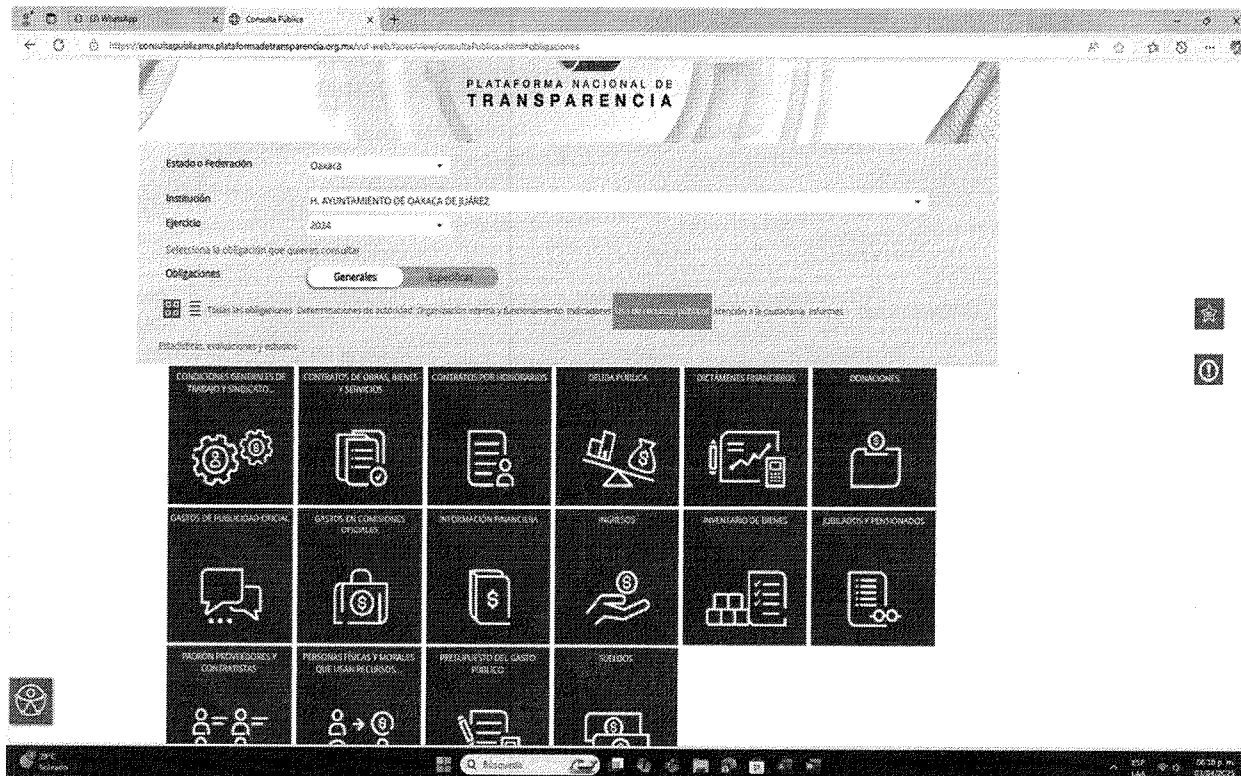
(2) WhatsApp
Consulta Pública

https://consultapublicamx.plataformadetransparencia.org.mx/vut-web/faces/view/consultaPublica.xhtml#obligaciones

PLATAFORMA NACIONAL DE
TRANSPARENCIA

Estado o Federación
Oaxaca

Institución
H. AYUNTAMIENTO DE OAXACA DE JUÁREZ

Ejercicio
2024

Selecciona la obligación que quieres consultar

Obligaciones
Generales
Específicas

Todas las obligaciones Determinaciones de autoridad Organización interna y funcionamiento Indicadores Uso de recursos públicos Atención a la ciudadanía Informes

Estadísticas, evaluaciones y estudios

CONDICIONES GENERALES DE TRABAJO Y SINDICATO...

CONTRATOS DE OBRAS, BIENES Y SERVICIOS

CONTRATOS POR HONORARIOS

DEUDA PÚBLICA

DICTÁMENES FINANCIEROS

DONACIONES

GASTOS DE PUBLICIDAD OFICIAL

GASTOS DE COMISIONES OFICIALES

INFORMACIÓN FINANCIERA

INGRESOS

INVENTARIO DE BIENES

JUBILADOS Y PENSIONADOS

PADRÓN PROVEEDORES Y CONTRATISTAS

PERSONAS FÍSICAS Y MORALES QUE USAN RECURSOS...

PRESUPUESTO DEL GASTO PÚBLICO

SUELDOS

Búsqueda

ESP LAA

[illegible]